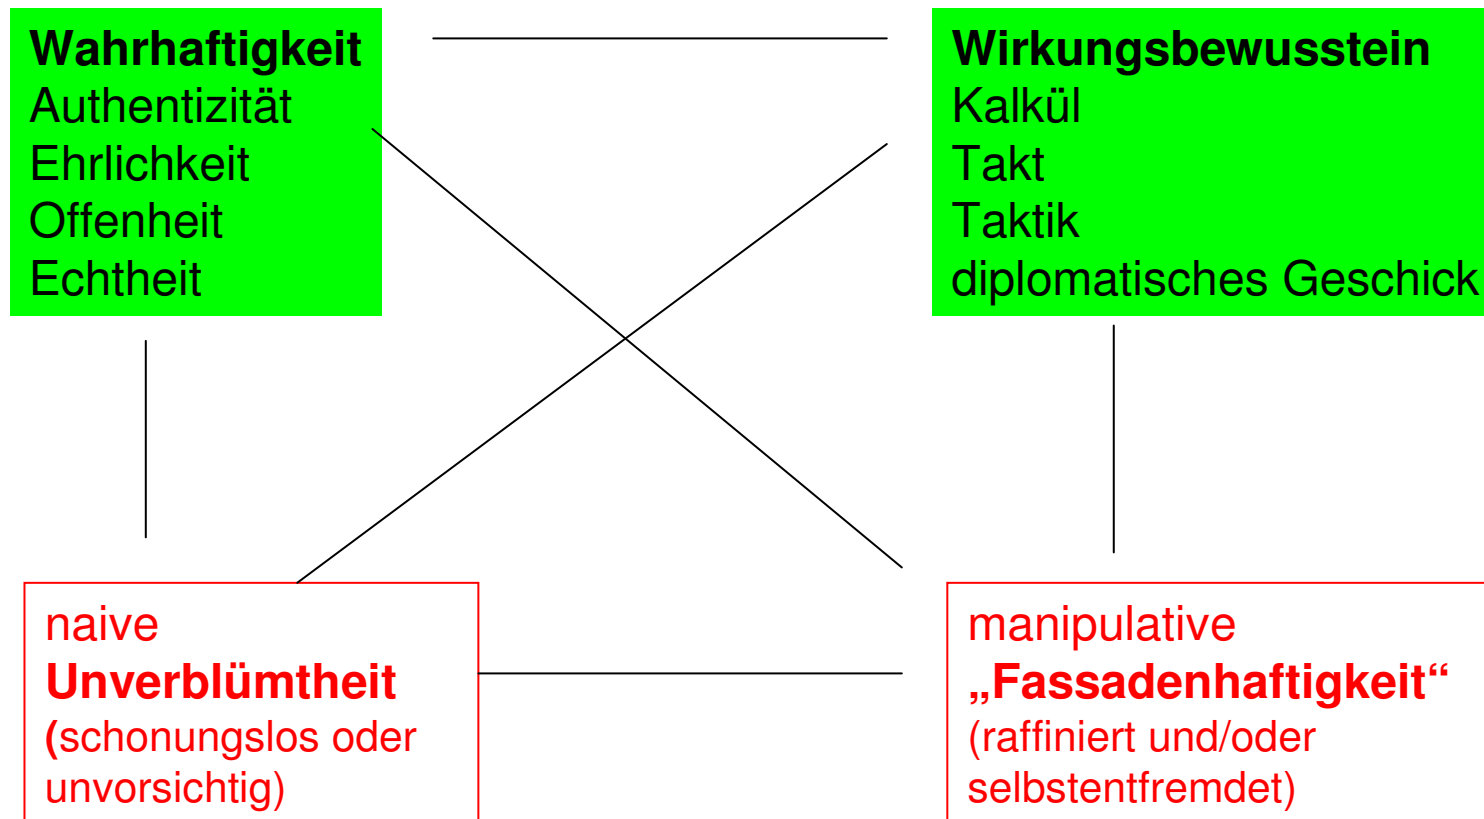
Wahrhaftigkeit
Authentizität
Ehrlichkeit
Offenheit
Echtheit

Wirkungsbewusstein
Kalkül
Takt
Taktik
diplomatisches Geschick

naive
Unverblümtheit
(schonungslos oder unvorsichtig)

manipulative
„Fassadenhaftigkeit“
(raffiniert und/oder selbstentfremdet)